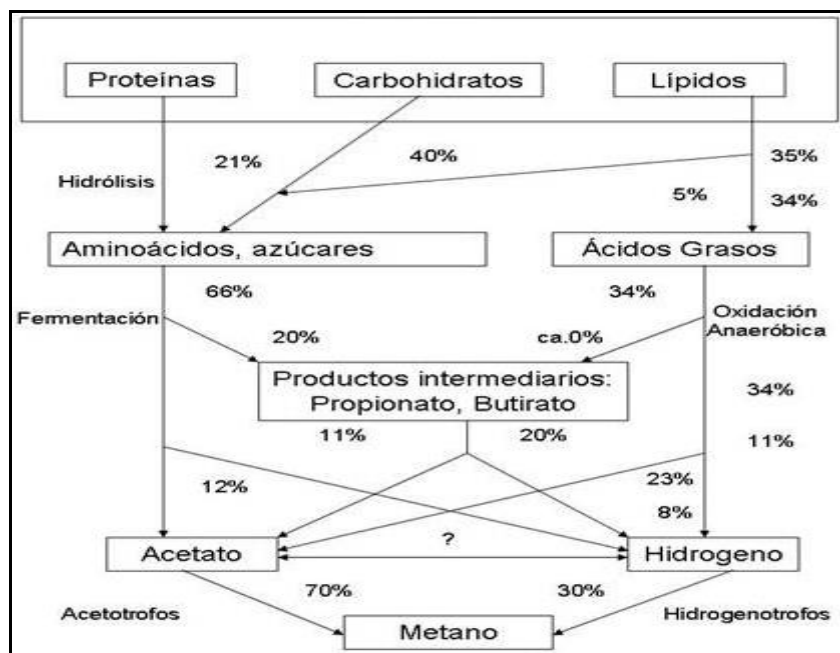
Proteinas
Carbohidratos
Lípidos

21%
40%
35%
Hidrólisis
5%
34%

Aminoácidos, azúcares
Ácidos Grasos

66%
34%
Fermentación
Oxidación Anaeróbica
20%
ca.0%

Productos intermediarios: Propionato, Butirato

34%
11%
20%
11%
12%
23%
8%

Acetato
?
Hidrogeno

70%
30%
Acetotrofos
Hidrogenotrofos

Metano